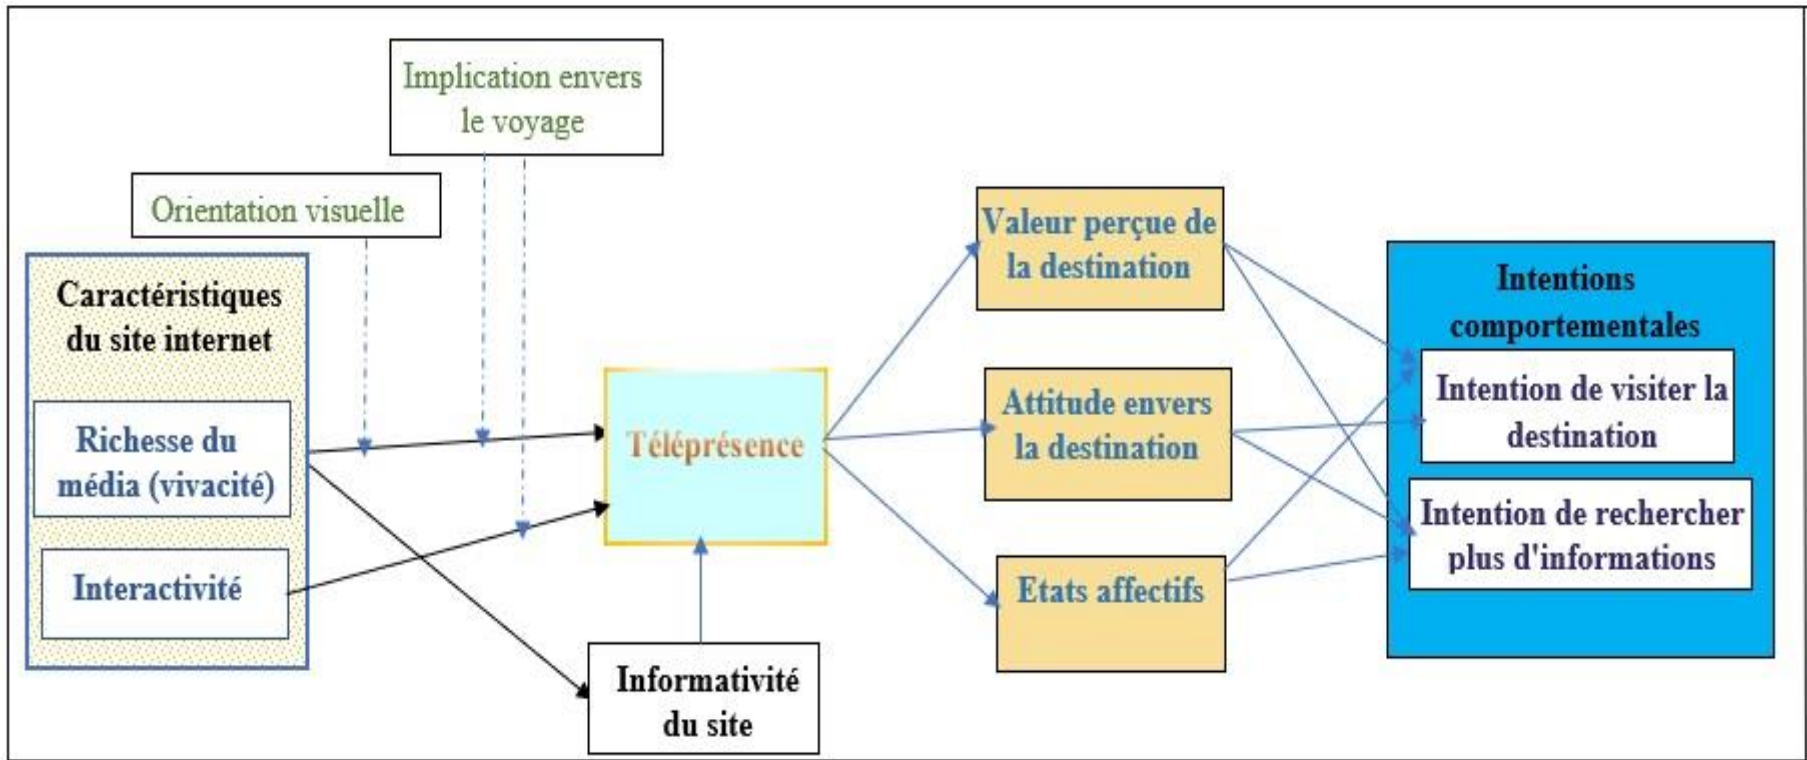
Implication envers le voyage

Orientation visuelle

Caractéristiques du site internet

Richesse du média (vivacité)

Interactivité

Téléprésence

Informativité du site

Valeur perçue de la destination

Attitude envers la destination

Etats affectifs

Intentions comportementales

Intention de visiter la destination

Intention de rechercher plus d'informations